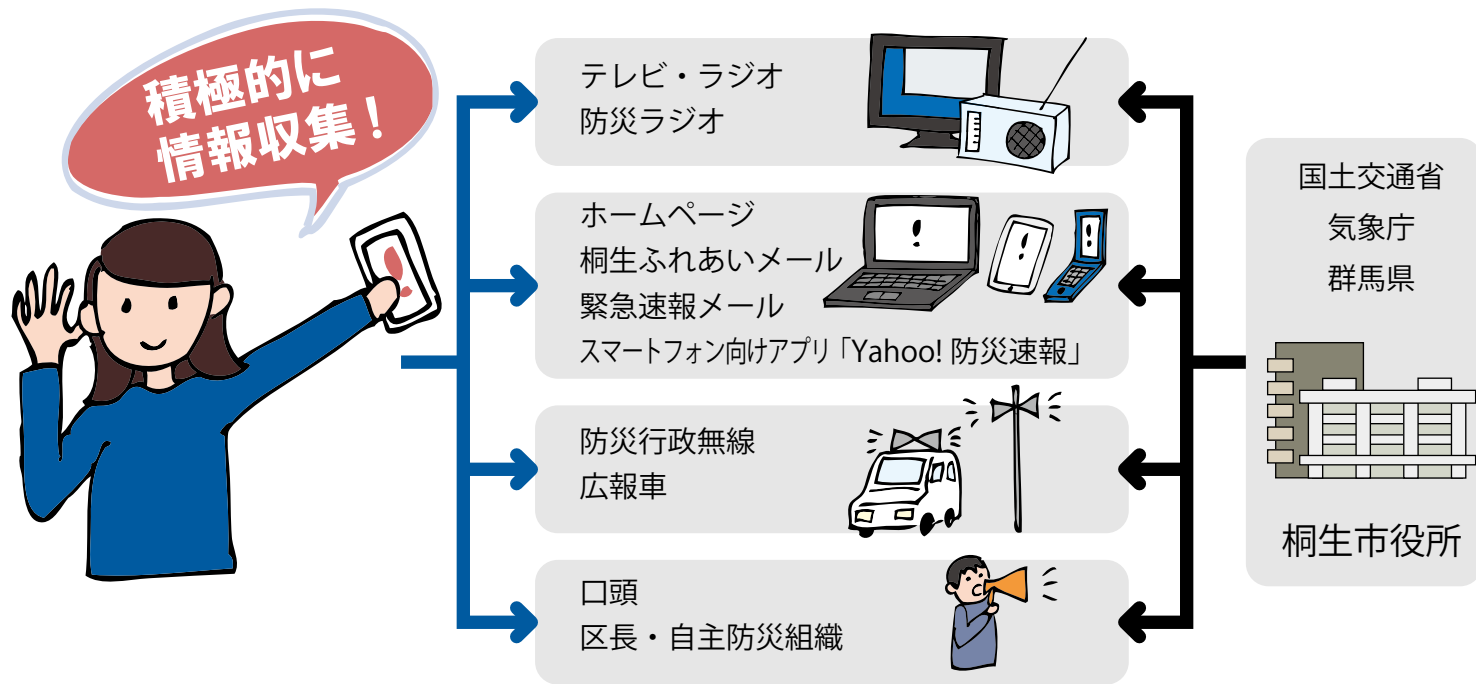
積極的に
情報収集！

テレビ・ラジオ
防災ラジオ

ホームページ
桐生ふれあいメール
緊急速報メール
スマートフォン向けアプリ「Yahoo! 防災速報」

防災行政無線
広報車

口頭
区長・自主防災組織

国土交通省
気象庁
群馬県

桐生市役所